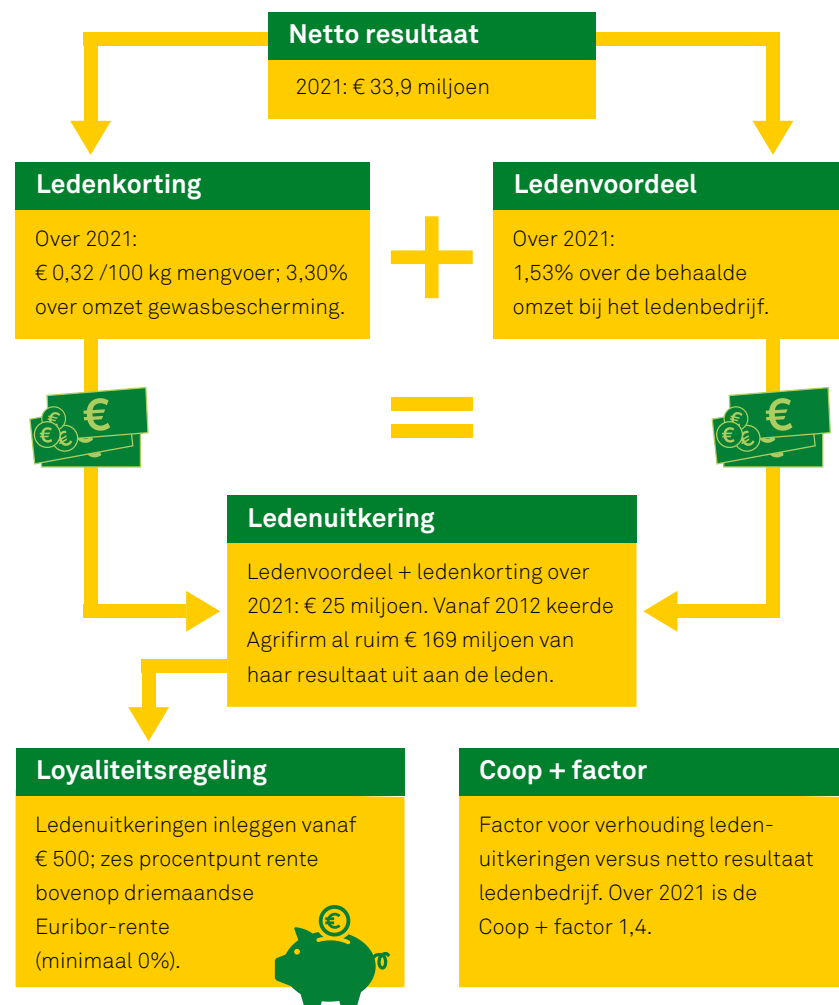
Netto resultaat

2021: € 33,9 miljoen

Ledenkorting

Over 2021:
€ 0,32 /100 kg mengvoer; 3,30% over omzet gewasbescherming.

+

Ledenvoordeel

Over 2021:
1,53% over de behaalde omzet bij het ledenbedrijf.

=

Ledenuitkering

Ledenvoordeel + ledenkorting over 2021: € 25 miljoen. Vanaf 2012 keerde Agrifirm al ruim € 169 miljoen van haar resultaat uit aan de leden.

Loyaliteitsregeling

Ledenuitkeringen inleggen vanaf € 500; zes procentpunt rente bovenop driemaandse Euribor-rente (minimaal 0%).

Coop + factor

Factor voor verhouding ledenuitkeringen versus netto resultaat ledenbedrijf. Over 2021 is de Coop + factor 1,4.